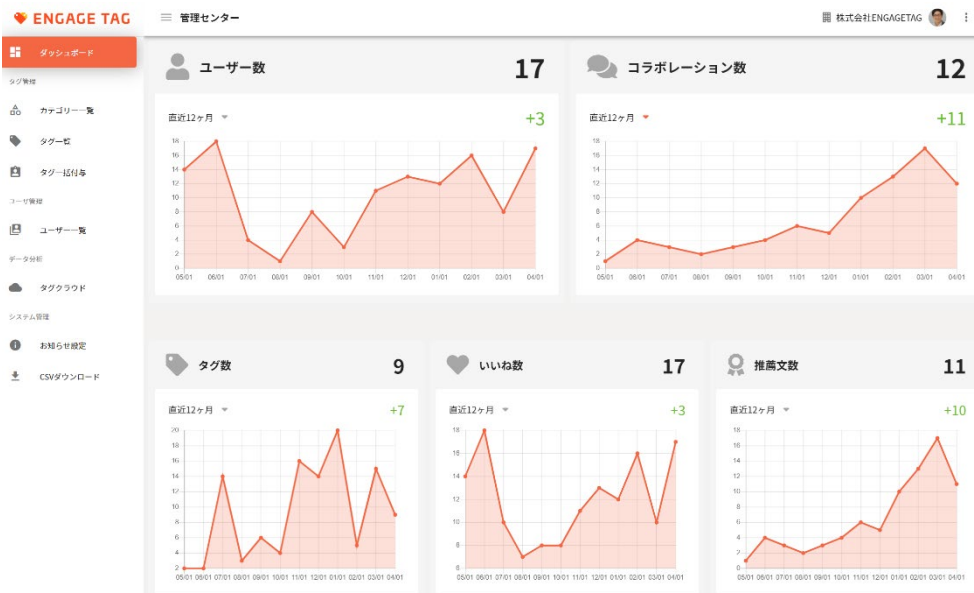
ENGAGE TAG

管理センター

株式会社ENGAGETAG

ダッシュボード

タグ管理

カテゴリー一覧

タグ一覧

タグ一括付与

ユーザ管理

ユーザー一覧

データ分析

タグクラウド

システム管理

お知らせ設定

CSVダウンロード

ユーザー数 17

直近12ヶ月

+3

18
16
14
12
10
8
6
4
2
0

05/01 06/01 07/01 08/01 09/01 10/01 11/01 12/01 01/01 02/01 03/01 04/01

コラボレーション数 12

直近12ヶ月

+11

18
16
14
12
10
8
6
4
2
0

05/01 06/01 07/01 08/01 09/01 10/01 11/01 12/01 01/01 02/01 03/01 04/01

タグ数 9

直近12ヶ月

+7

20
18
16
14
12
10
8
6
4
2

05/01 06/01 07/01 08/01 09/01 10/01 11/01 12/01 01/01 02/01 03/01 04/01

いいね数 17

直近12ヶ月

+3

18
16
14
12
10
8

05/01 06/01 07/01 08/01 09/01 10/01 11/01 12/01 01/01 02/01 03/01 04/01

推薦文数 11

直近12ヶ月

+10

18
16
14
12
10
8
6
4
2
0

05/01 06/01 07/01 08/01 09/01 10/01 11/01 12/01 01/01 02/01 03/01 04/01